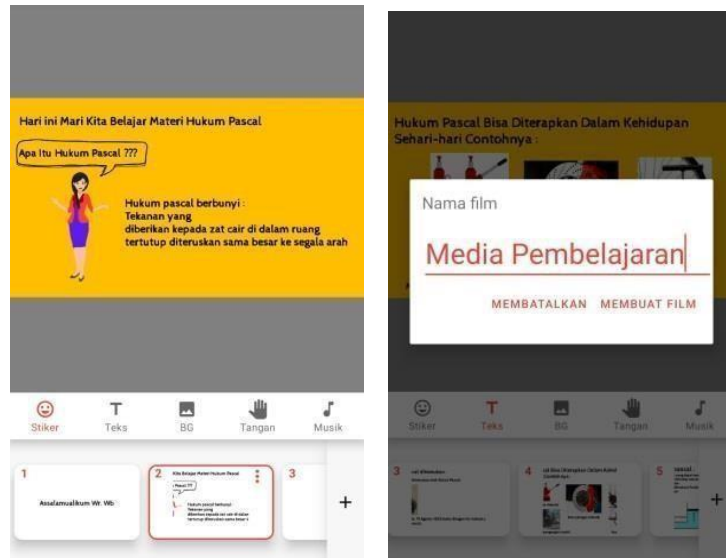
Hari ini Mari Kita Belajar Materi Hukum Pascal

Apa Itu Hukum Pascal ???

Hukum pascal berbunyi :
Tekanan yang
diberikan kepada zat cair di dalam ruang
tertutup diteruskan sama besar ke segala arah

Stiker Teks BG Tangan Musik

1
Assalamualaikum Wr. Wb

2
Kita Belajar Materi Hukum Pascal
Pascal ??
Hukum pascal berbunyi :
Tekanan yang
diberikan kepada zat cair di dalam
tertutup diteruskan sama besar

3

+

Hukum Pascal Bisa Diterapkan Dalam Kehidupan Sehari-hari Contohnya :

Nama film

Media Pembelajaran

MEMBATALKAN MEMBUAT FILM

Stiker Teks BG Tangan Musik

3
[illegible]

4
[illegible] Bisa Diterapkan Dalam Kehid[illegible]

5
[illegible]

+